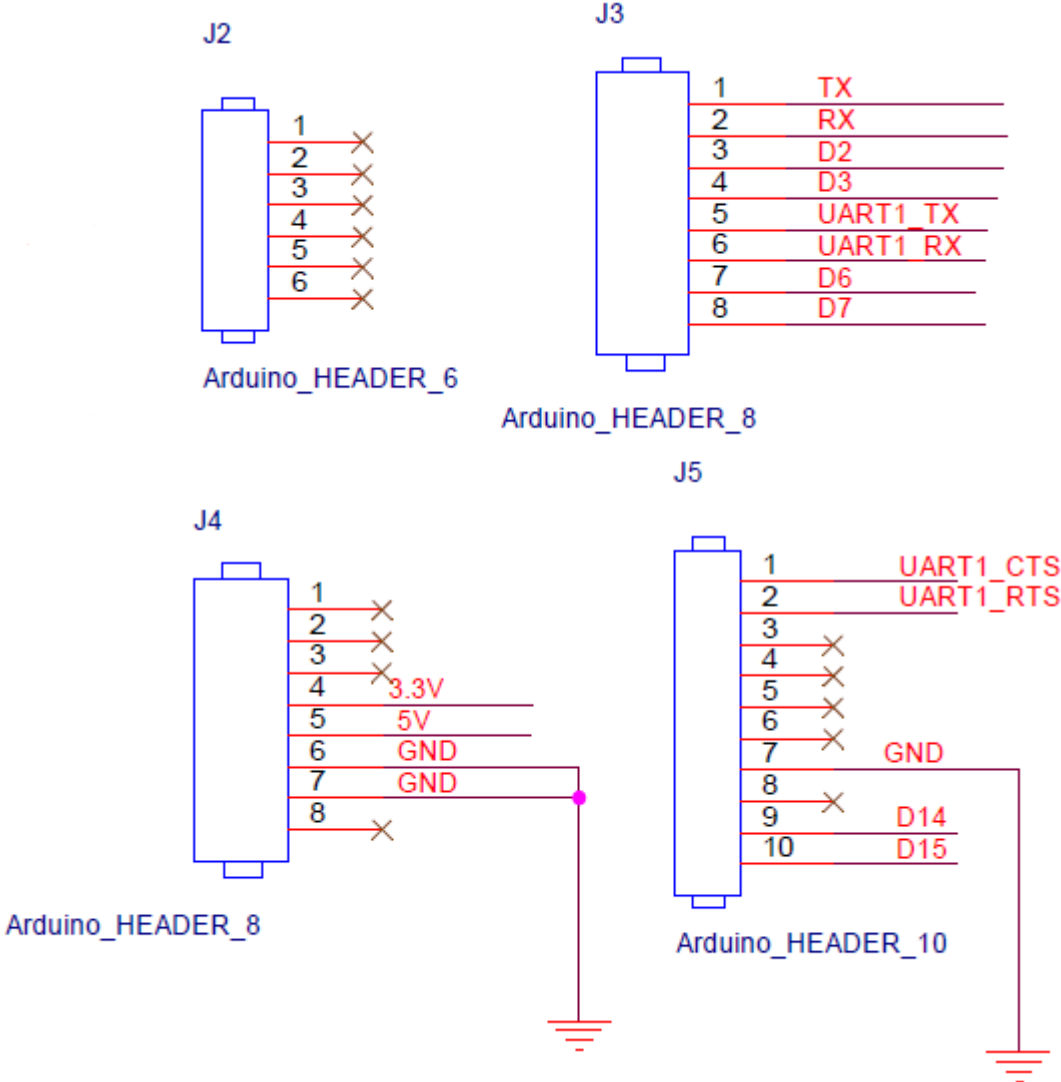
J2

1
2
3
4
5
6

Arduino_HEADER_6

J3

1 TX
2 RX
3 D2
4 D3
5 UART1_TX
6 UART1_RX
7 D6
8 D7

Arduino_HEADER_8

J4

1
2
3
4 3.3V
5 5V
6 GND
7 GND
8

Arduino_HEADER_8

J5

1 UART1_CTS
2 UART1_RTS
3
4
5
6
7 GND
8
9 D14
10 D15

Arduino_HEADER_10